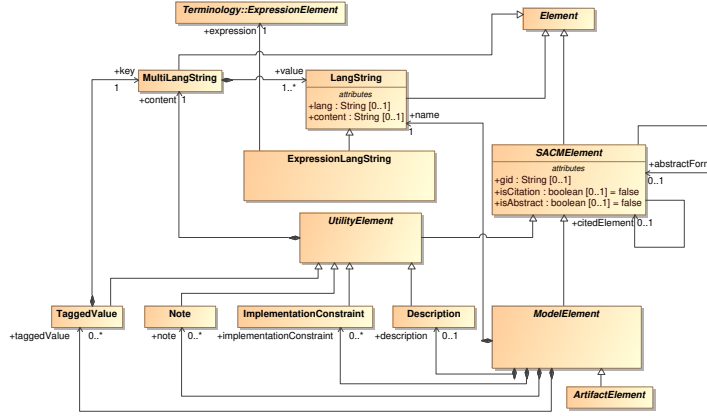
Terminology::ExpressionElement

+expression 1

Element

+key

1

MultiLangString

+content 1

+value

1..*

LangString

attributes

+lang : String [0..1]
+content : String [0..1]

+name

1

ExpressionLangString

SACMElement

attributes

+gid : String [0..1]
+isCitation : boolean [0..1] = false
+isAbstract : boolean [0..1] = false

+abstractForm

0..1

+citedElement 0..1

UtilityElement

TaggedValue

+taggedValue 0..*

Note

+note 0..*

ImplementationConstraint

+implementationConstraint 0..*

Description

+description 0..1

ModelElement

ArtifactElement